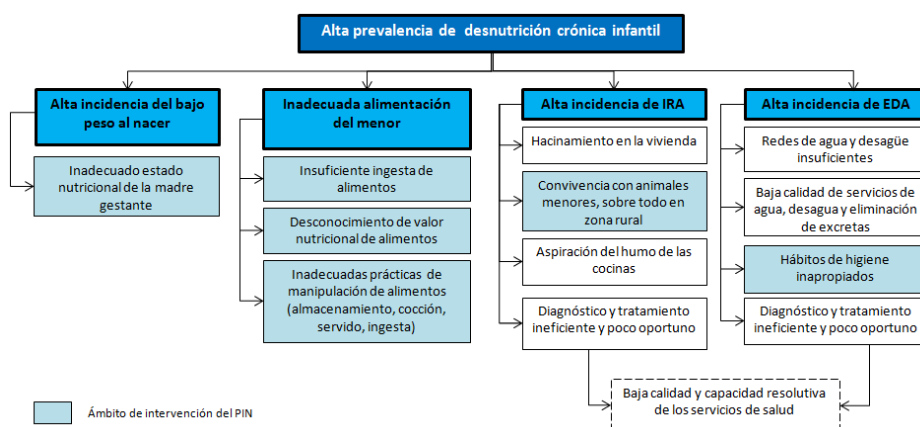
Alta prevalencia de desnutrición crónica infantil

Alta incidencia del bajo peso al nacer

Inadecuado estado nutricional de la madre gestante

Inadecuada alimentación del menor

Insuficiente ingesta de alimentos

Desconocimiento de valor nutricional de alimentos

Inadecuadas prácticas de manipulación de alimentos (almacenamiento, cocción, servido, ingesta)

Alta incidencia de IRA

Hacinamiento en la vivienda

Convivencia con animales menores, sobre todo en zona rural

Aspiración del humo de las cocinas

Diagnóstico y tratamiento ineficiente y poco oportuno

Alta incidencia de EDA

Redes de agua y desagüe insuficientes

Baja calidad de servicios de agua, desagua y eliminación de excretas

Hábitos de higiene inapropiados

Diagnóstico y tratamiento ineficiente y poco oportuno

Baja calidad y capacidad resolutiva de los servicios de salud

Ámbito de intervención del PIN